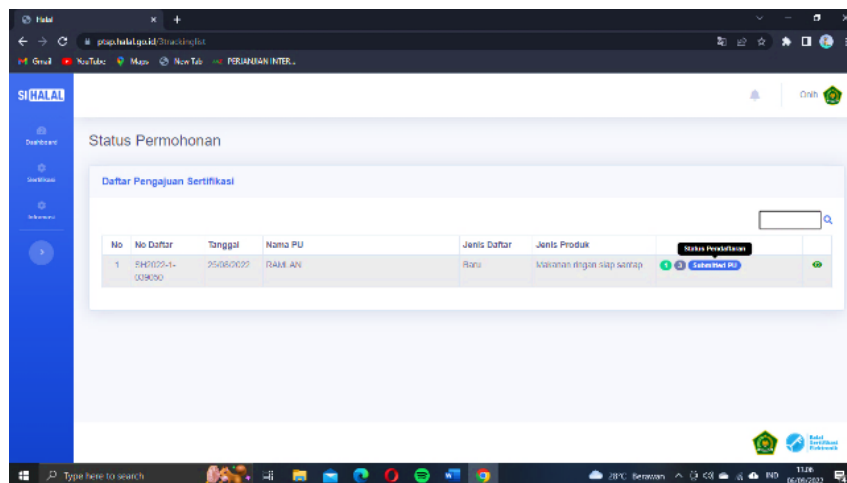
Halal
ptsp.halal.go.id/3trackinglist
Gmail YouTube Maps New Tab PERJANJIAN INTER...

SI HALAL
Dashboard
Sertifikasi
Informasi

Onih

Status Permohonan

Daftar Pengajuan Sertifikasi

| No | No Daftar | Tanggal | Nama PU | Jenis Daftar | Jenis Produk | Status Pendaftaran | |
|---|---|---|---|---|---|---|---|
| 1 | EH2022-1-039050 | 25/05/2022 | RAMLAN | Baru | Makanan dengan siap santap | 1 3 Submitted PU | |

Halal Sertifikasi Elektronik

Type here to search
29°C Berawan IND 11.06 06/06/2022